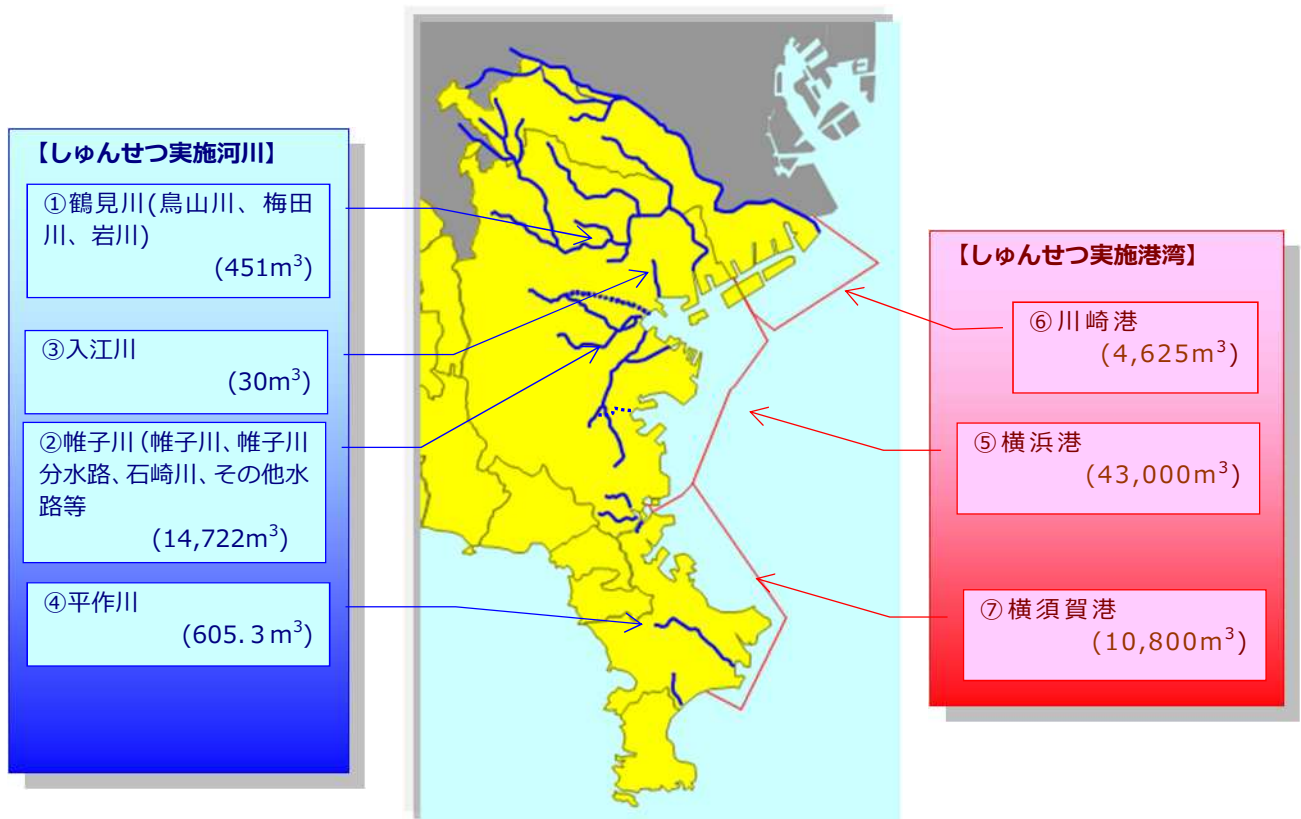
【しゅんせつ実施河川】

①鶴見川(鳥山川、梅田川、岩川)
(451m$^3$)

③入江川
(30m$^3$)

②帷子川(帷子川、帷子川分水路、石崎川、その他水路等
(14,722m$^3$)

④平作川
(605.3m$^3$)

【しゅんせつ実施港湾】

⑥川崎港
(4,625m$^3$)

⑤横浜港
(43,000m$^3$)

⑦横須賀港
(10,800m$^3$)